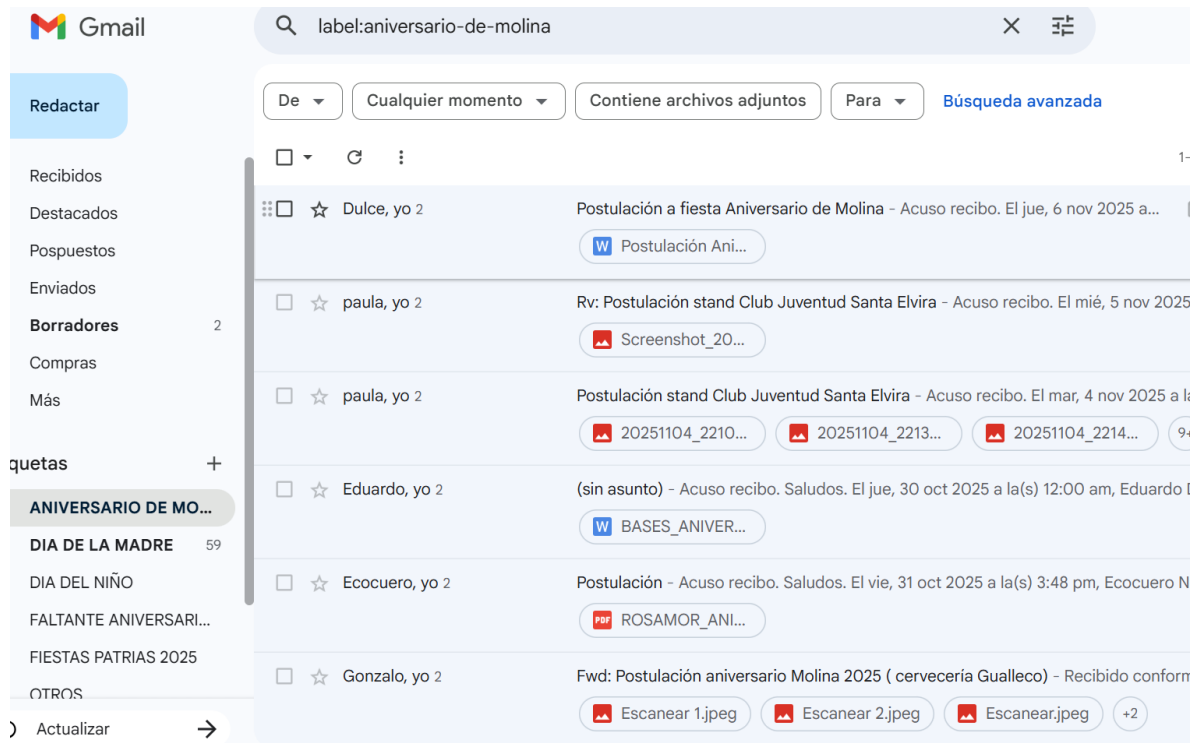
Gmail

label:aniversario-de-molina

Redactar

De
Cualquier momento
Contiene archivos adjuntos
Para
Búsqueda avanzada

1-

Recibidos
Destacados
Pospuestos
Enviados
Borradores 2
Compras
Más

quetas +

ANIVERSARIO DE MO...
DIA DE LA MADRE 59
DIA DEL NIÑO
FALTANTE ANIVERSARI...
FIESTAS PATRIAS 2025
OTROS

Actualizar

Dulce, yo 2 Postulación a fiesta Aniversario de Molina - Acuso recibo. El jue, 6 nov 2025 a...
W Postulación Ani...

paula, yo 2 Rv: Postulación stand Club Juventud Santa Elvira - Acuso recibo. El mié, 5 nov 2025
Screenshot_20...

paula, yo 2 Postulación stand Club Juventud Santa Elvira - Acuso recibo. El mar, 4 nov 2025 a la
20251104_2210... 20251104_2213... 20251104_2214... 9+

Eduardo, yo 2 (sin asunto) - Acuso recibo. Saludos. El jue, 30 oct 2025 a la(s) 12:00 am, Eduardo D
W BASES_ANIVER...

Ecocuero, yo 2 Postulación - Acuso recibo. Saludos. El vie, 31 oct 2025 a la(s) 3:48 pm, Ecocuero N
PDF ROSAMOR_ANI...

Gonzalo, yo 2 Fwd: Postulación aniversario Molina 2025 ( cervecería Gualleco) - Recibido conform
Escanear 1.jpeg Escanear 2.jpeg Escanear.jpeg +2